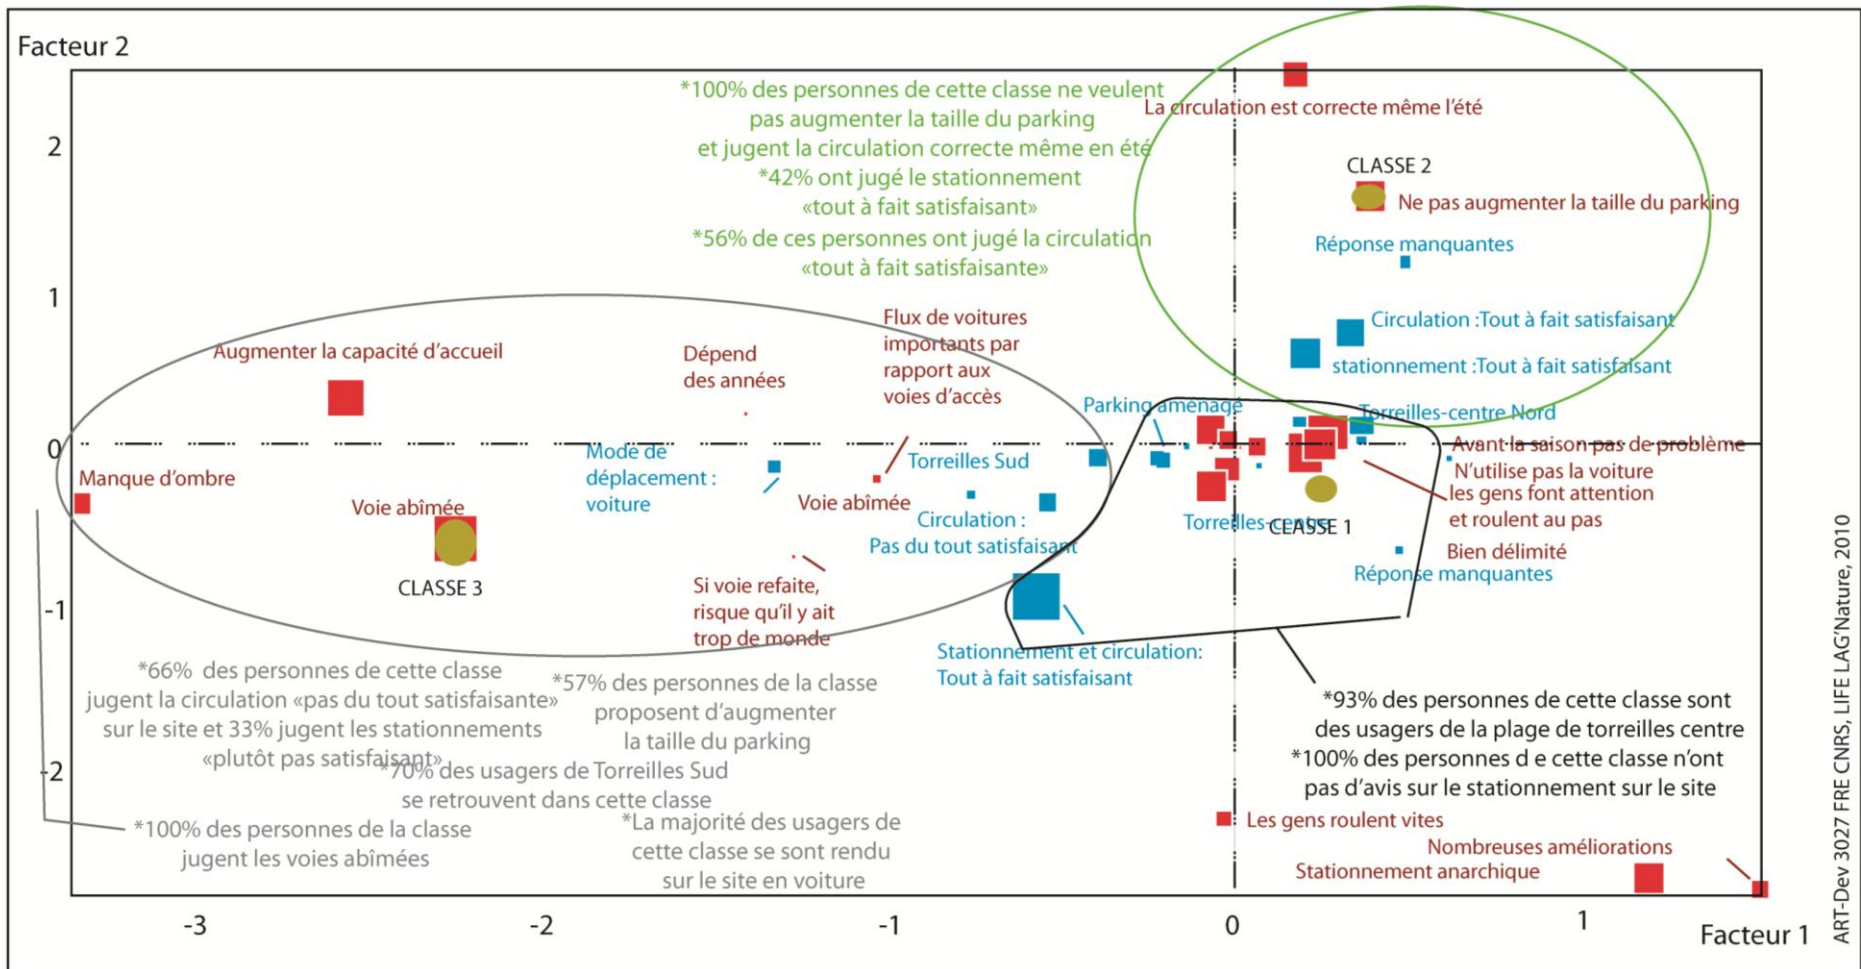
Facteur 2

*100% des personnes de cette classe ne veulent pas augmenter la taille du parking et jugent la circulation correcte même en été
*42% ont jugé le stationnement «tout à fait satisfaisant»
*56% de ces personnes ont jugé la circulation «tout à fait satisfaisante»

La circulation est correcte même l'été
CLASSE 2
Ne pas augmenter la taille du parking
Réponse manquantes
Circulation :Tout à fait satisfaisant
stationnement :Tout à fait satisfaisant

Augmenter la capacité d'accueil
Dépend des années
Flux de voitures importants par rapport aux voies d'accès
Parking aménagé
Torreilles-centre Nord
Avant la saison pas de problème
N'utilise pas la voiture
les gens font attention et roulent au pas
Mode de déplacement : voiture
Torreilles Sud
Manque d'ombre
Voie abîmée
Voie abîmée
Circulation : Pas du tout satisfaisant
Torreilles-centre
CLASSE 1
Bien délimité
Réponse manquantes
CLASSE 3
Si voie refaite, risque qu'il y ait trop de monde
Stationnement et circulation: Tout à fait satisfaisant

*66% des personnes de cette classe jugent la circulation «pas du tout satisfaisante» sur le site et 33% jugent les stationnements «plutôt pas satisfaisant»
*57% des personnes de la classe proposent d'augmenter la taille du parking
*70% des usagers de Torreilles Sud se retrouvent dans cette classe
*100% des personnes de la classe jugent les voies abîmées
*La majorité des usagers de cette classe se sont rendu sur le site en voiture

*93% des personnes de cette classe sont des usagers de la plage de torreilles centre
*100% des personnes d e cette classe n'ont pas d'avis sur le stationnement sur le site

Les gens roulent vites
Nombreuses améliorations
Stationnement anarchique

2
1
0
-1
-2
-3
-2
-1
0
1
Facteur 1

ART-Dev 3027 FRE CNRS, LIFE LAG'Nature, 2010